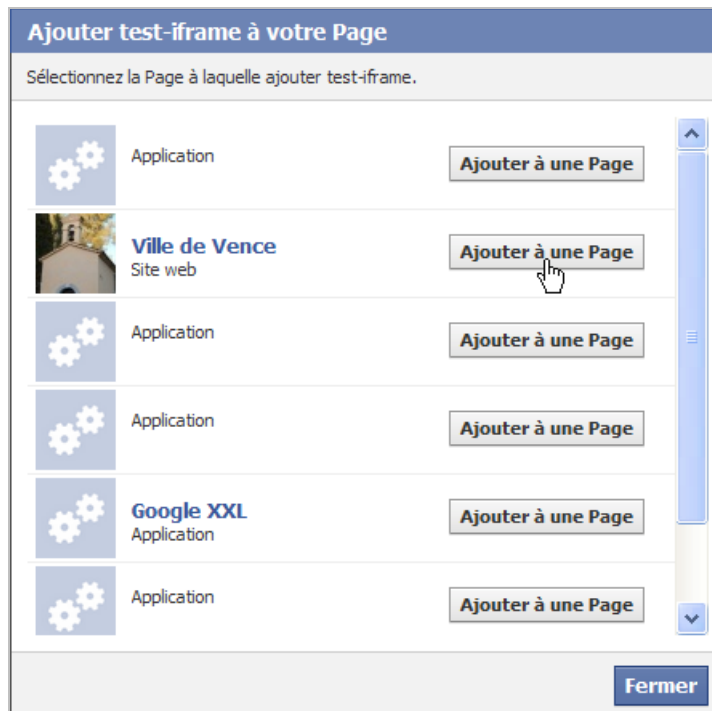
Ajouter test-iframe à votre Page

Sélectionnez la Page à laquelle ajouter test-iframe.

Application
Ajouter à une Page

Ville de Vence
Site web
Ajouter à une Page

Application
Ajouter à une Page

Application
Ajouter à une Page

Google XXL
Application
Ajouter à une Page

Application
Ajouter à une Page

Fermer